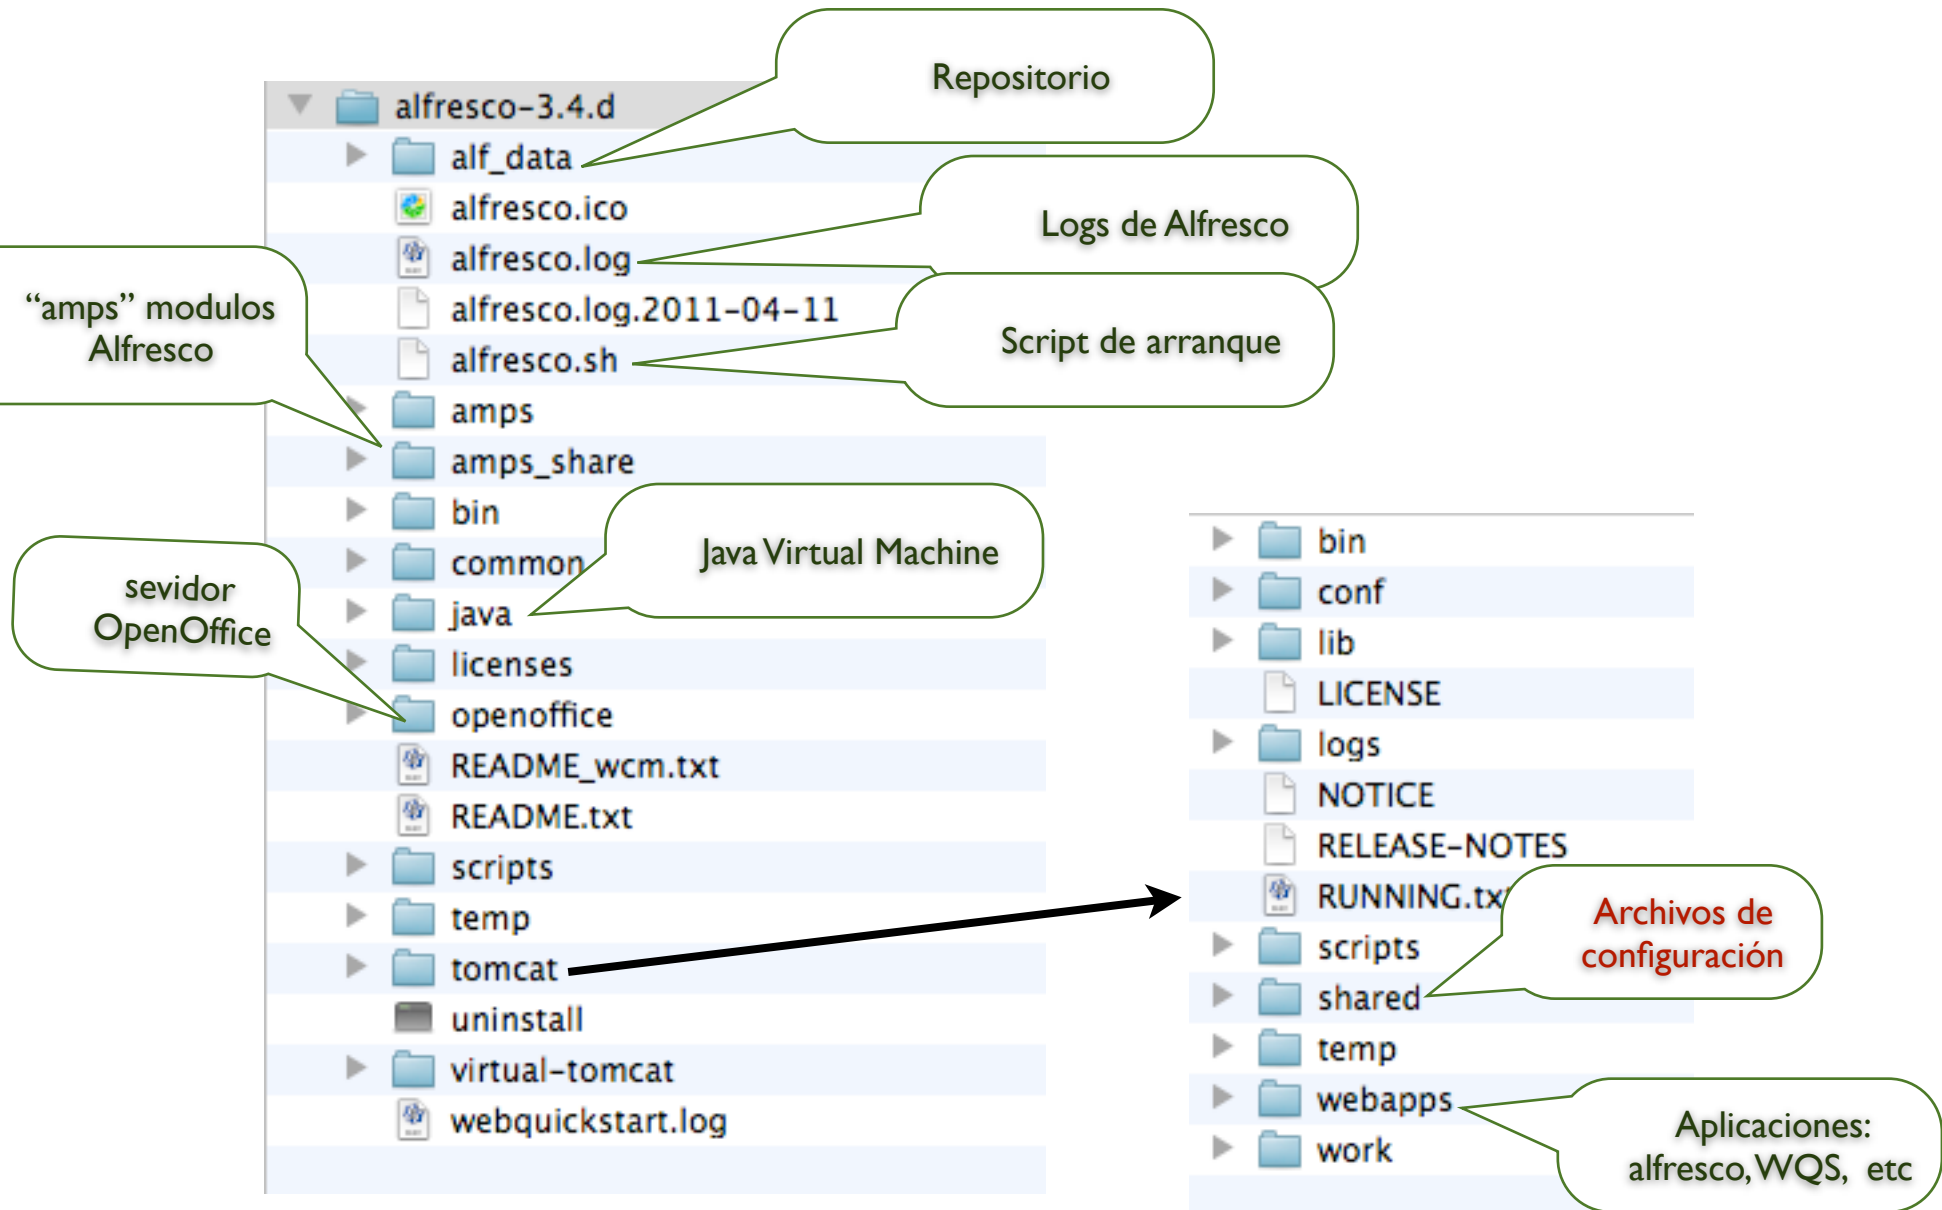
alfresco-3.4.d
alf_data
alfresco.ico
alfresco.log
alfresco.log.2011-04-11
alfresco.sh
amps
amps_share
bin
common
java
licenses
openoffice
README_wcm.txt
README.txt
scripts
temp
tomcat
uninstall
virtual-tomcat
webquickstart.log

Repositorio

Logs de Alfresco

Script de arranque

"amps" modulos Alfresco

Java Virtual Machine

sevidor OpenOffice

bin
conf
lib
LICENSE
logs
NOTICE
RELEASE-NOTES
RUNNING.tx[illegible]
scripts
shared
temp
webapps
work

Archivos de configuración

Aplicaciones: alfresco, WQS, etc